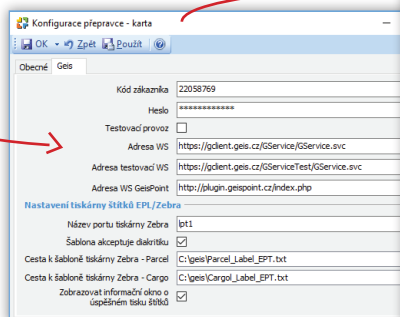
Konfigurace přepravce - karta

OK Zpět Použít

Obecné Geis

Kód zákazníka 22058769

Heslo ************

Testovací provoz

Adresa WS https://gclient.geis.cz/GService/GService.svc

Adresa testovací WS https://gclient.geis.cz/GServiceTest/GService.svc

Adresa WS GeisPoint http://plugin.geispoint.cz/index.php

Nastavení tiskárny štítků EPL/Zebra

Název portu tiskárny Zebra lpt1

Šablona akceptuje diakritiku

Cesta k šabloně tiskárny Zebra - Parcel C:\geis\Parcel_Label_EPT.txt

Cesta k šabloně tiskárny Zebra - Cargo C:\geis\Cargol_Label_EPT.txt

Zobrazovat informační okno o úspěšném tisku štítků